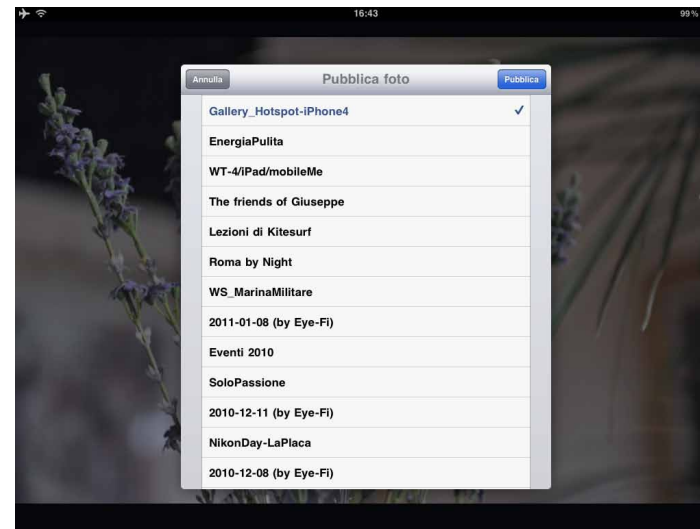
16:43
99%

Annulla
Pubblica foto
Pubblica

Gallery_Hotspot-iPhone4 ✓
EnergiaPulita
WT-4/iPad/mobileMe
The friends of Giuseppe
Lezioni di Kitesurf
Roma by Night
WS_MarinaMilitare
2011-01-08 (by Eye-Fi)
Eventi 2010
SoloPassione
2010-12-11 (by Eye-Fi)
NikonDay-LaPlaca
2010-12-08 (by Eye-Fi)